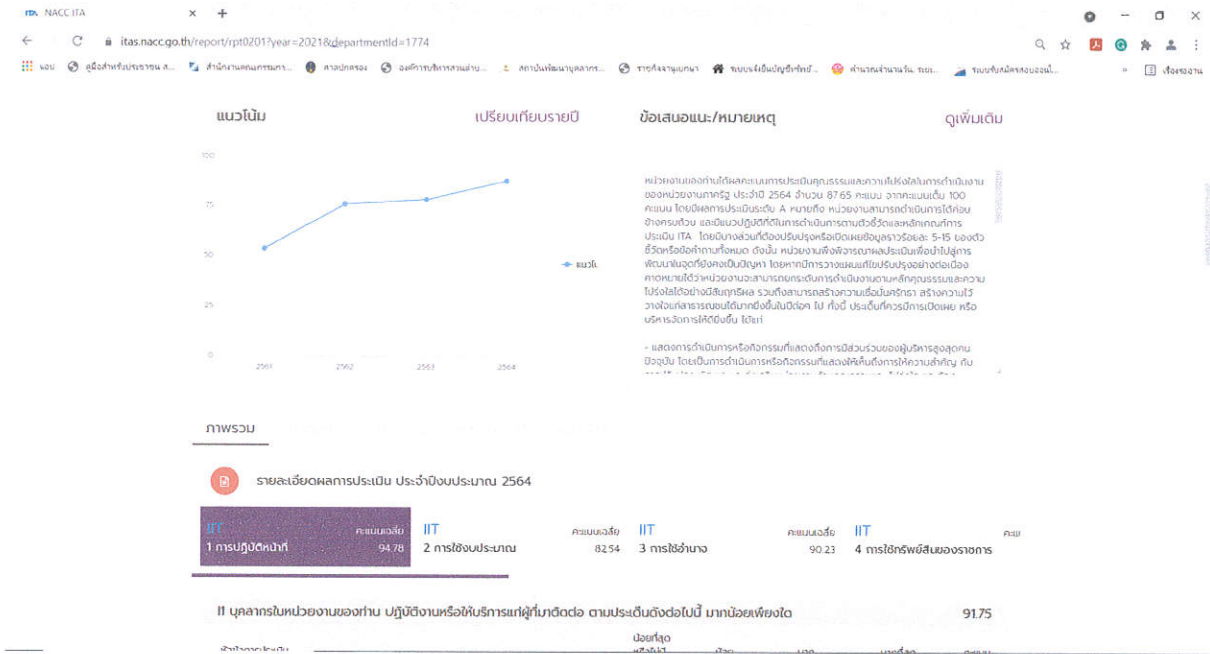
ITA NACC ITA × +

itas.nacc.go.th/report/rpt0201?year=2021&departmentId=1774

แอป คู่มือสำหรับประชาชน ส... สำนักงานคณะกรรมการ... กรมการปกครอง องค์การบริหารส่วนตำบ... สถาบันพัฒนาบุคลากร... รายได้จากแบบตา... ระบบบริหารจัดการบัญชีทรัพย์... คำนวณจำนวนวัน ระยะ... ระบบรับสมัครสอบออนไล... » เรื่องรออ่าน

แนวโน้ม

เปรียบเทียบรายปี

ข้อเสนอแนะ/หมายเหตุ

ดูเพิ่มเติม

100
75
50
25
0
2561 2562 2563 2564

แนวโ

หน่วยงานของท่านได้ผลคะแนนการประเมินคุณธรรมและความโปร่งใสในการดำเนินงานของหน่วยงานภาครัฐ ประจำปี 2564 จำนวน 87.65 คะแนน จากคะแนนเต็ม 100 คะแนน โดยมีผลการประเมินระดับ A หมายถึง หน่วยงานสามารถดำเนินการได้ค่อนข้างครบถ้วน และมีแนวปฏิบัติที่ดีในการดำเนินการตามตัวชี้วัดและหลักเกณฑ์การประเมิน ITA โดยมีบางส่วนที่ต้องปรับปรุงหรือเปิดเผยข้อมูลราวร้อยละ 5-15 ของตัวชี้วัดหรือข้อคำถามทั้งหมด ดังนั้น หน่วยงานพึงพิจารณาผลประเมินเพื่อนำไปสู่การพัฒนาในจุดที่ยังคงเป็นปัญหา โดยหากมีการวางแผนแก้ไขปรับปรุงอย่างต่อเนื่อง คาดหมายได้ว่าหน่วยงานจะสามารถยกระดับการดำเนินงานตามหลักคุณธรรมและความโปร่งใสได้อย่างมีสัมฤทธิผล รวมถึงสามารถสร้างความเชื่อมั่นศรัทธา สร้างความไว้วางใจแก่สาธารณชนได้มากยิ่งขึ้นในปีต่อๆ ไป ทั้งนี้ ประเด็นที่ควรมีการเปิดเผย หรือบริหารจัดการได้ดียิ่งขึ้น ได้แก่

- แสดงการดำเนินการหรือกิจกรรมที่แสดงถึงการมีส่วนร่วมของผู้บริหารสูงสุดในปัจจุบัน โดยเป็นการดำเนินการหรือกิจกรรมที่แสดงให้เห็นถึงการให้ความสำคัญ กับ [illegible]

ภาพรวม

รายละเอียดผลการประเมิน ประจำปีงบประมาณ 2564

| IIT 1 การปฏิบัติหน้าที่ | คะแนนเฉลี่ย 94.78 | IIT 2 การใช้งบประมาณ | คะแนนเฉลี่ย 82.54 | IIT 3 การใช้อำนาจ | คะแนนเฉลี่ย 90.23 | IIT 4 การใช้ทรัพย์สินของราชการ | คะแ |
|---|---|---|---|---|---|---|---|

I1 บุคลากรในหน่วยงานของท่าน ปฏิบัติงานหรือให้บริการแก่ผู้ที่มาติดต่อ ตามประเด็นดังต่อไปนี้ มากน้อยเพียงใด 91.75

หัวข้อการประเมิน น้อยที่สุด หรือไม่มี น้อย มาก มากที่สุด คะแนน